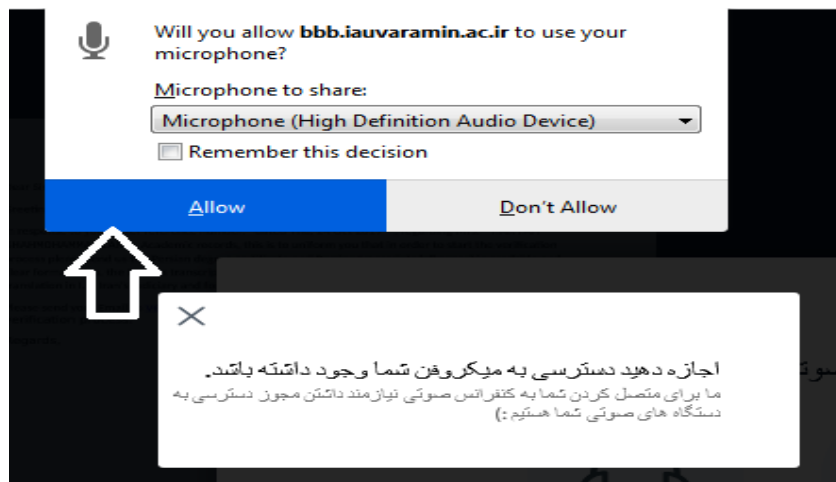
Will you allow bbb.iauvaramin.ac.ir to use your microphone?

Microphone to share:

Microphone (High Definition Audio Device)

Remember this decision

Allow

Don't Allow

اجازه دهید دسترسی به میکروفن شما وجود داشته باشد.

ما برای متصل کردن شما به کنفرانس صوتی نیازمند داشتن مجوز دسترسی به دستگاه های صوتی شما هستیم :)